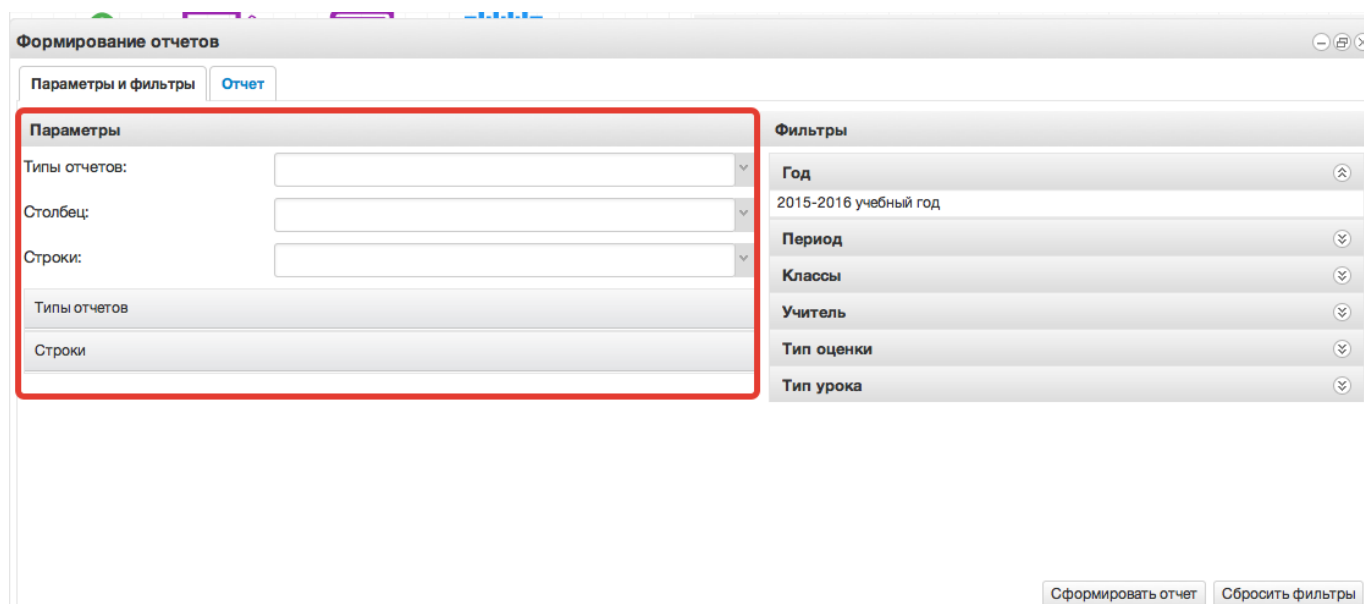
Формирование отчетов

Параметры и фильтры

Отчет

Параметры

Типы отчетов:

Столбец:

Строки:

Типы отчетов

Строки

Фильтры

Год

2015-2016 учебный год

Период

Классы

Учитель

Тип оценки

Тип урока

Сформировать отчет

Сбросить фильтры